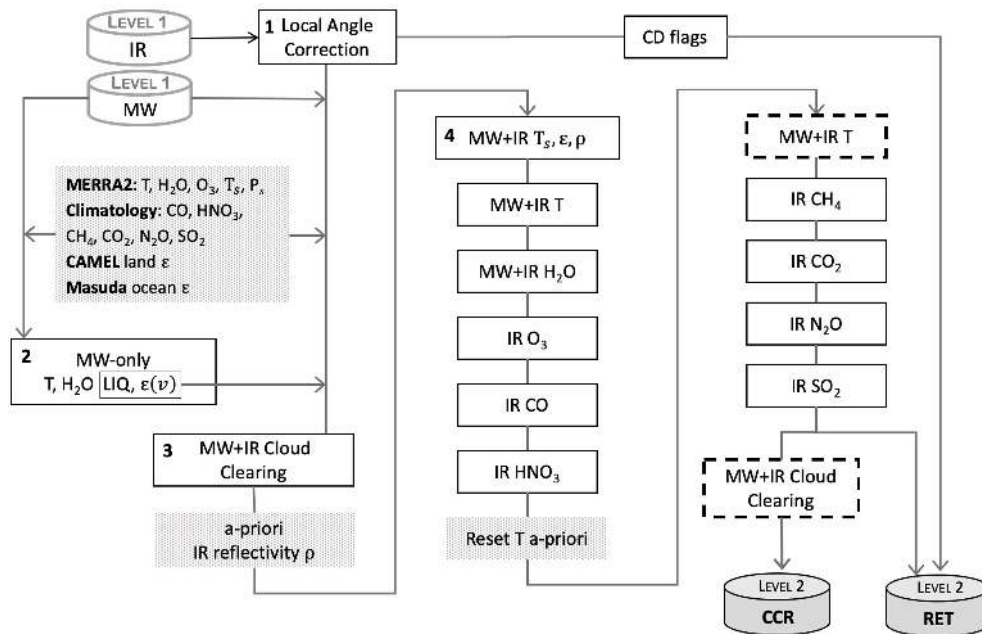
LEVEL 1
IR

1 Local Angle Correction

CD flags

LEVEL 1
MW

MERRA2: T, $H_2O$, $O_3$, $T_s$, $P_s$
Climatology: CO, $HNO_3$, $CH_4$, $CO_2$, $N_2O$, $SO_2$
CAMEL land ε
Masuda ocean ε

2 MW-only
T, $H_2O$ LIQ, $\varepsilon(\nu)$

3 MW+IR Cloud Clearing

a-priori
IR reflectivity ρ

4 MW+IR $T_s$, ε, ρ

MW+IR T

MW+IR $H_2O$

IR $O_3$

IR CO

IR $HNO_3$

Reset T a-priori

MW+IR T

IR $CH_4$

IR $CO_2$

IR $N_2O$

IR $SO_2$

MW+IR Cloud Clearing

LEVEL 2
CCR

LEVEL 2
RET